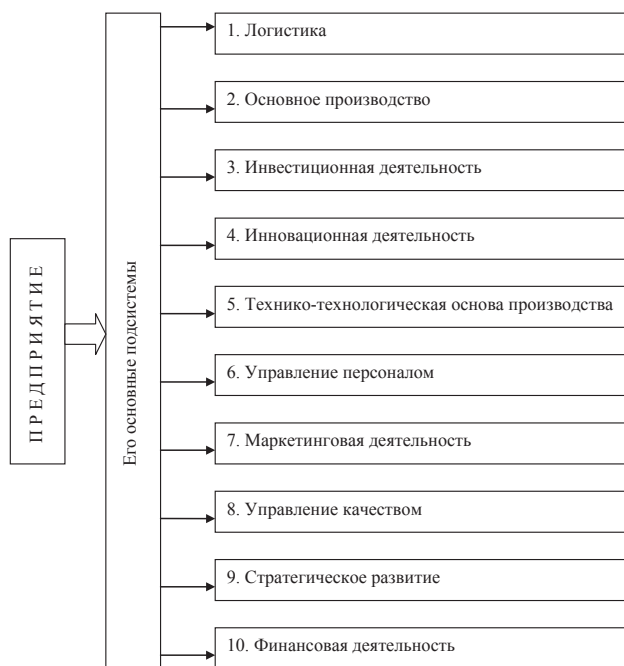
П Р Е Д П Р И Я Т И Е

Его основные подсистемы

1. Логистика

2. Основное производство

3. Инвестиционная деятельность

4. Инновационная деятельность

5. Технико-технологическая основа производства

6. Управление персоналом

7. Маркетинговая деятельность

8. Управление качеством

9. Стратегическое развитие

10. Финансовая деятельность